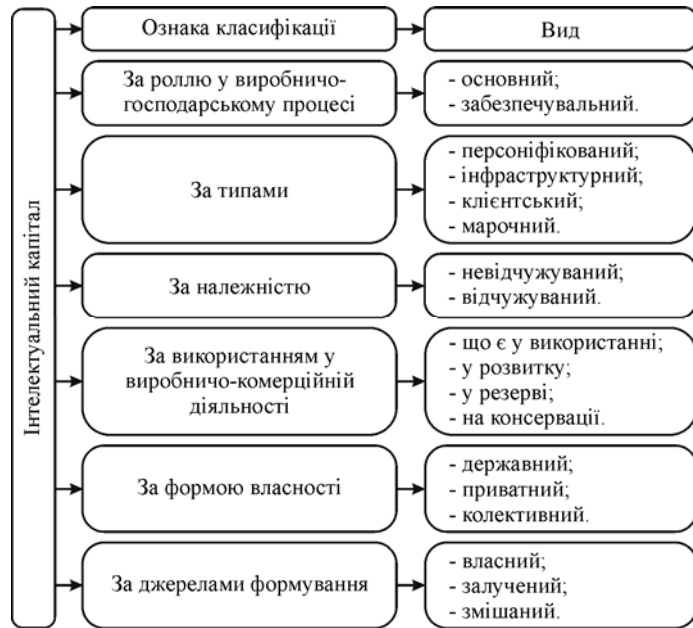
Інтелектуальний капітал

| Ознака класифікації | Вид |
|---|---|
| За роллю у виробничо-господарському процесі | - основний; - забезпечувальний. |
| За типами | - персоніфікований; - інфраструктурний; - клієнтський; - марочний. |
| За належністю | - невідчужуваний; - відчужуваний. |
| За використанням у виробничо-комерційній діяльності | - що є у використанні; - у розвитку; - у резерві; - на консервації. |
| За формою власності | - державний; - приватний; - колективний. |
| За джерелами формування | - власний; - залучений; - змішаний. |